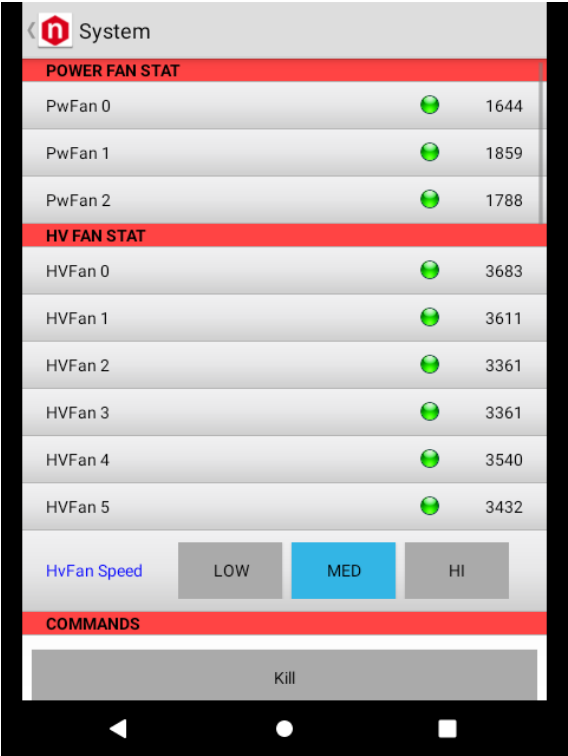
System

POWER FAN STAT

| | |
|---|---|
| PwFan 0 | 1644 |
| PwFan 1 | 1859 |
| PwFan 2 | 1788 |

HV FAN STAT

| | |
|---|---|
| HVFan 0 | 3683 |
| HVFan 1 | 3611 |
| HVFan 2 | 3361 |
| HVFan 3 | 3361 |
| HVFan 4 | 3540 |
| HVFan 5 | 3432 |

HvFan Speed LOW MED HI

COMMANDS

Kill